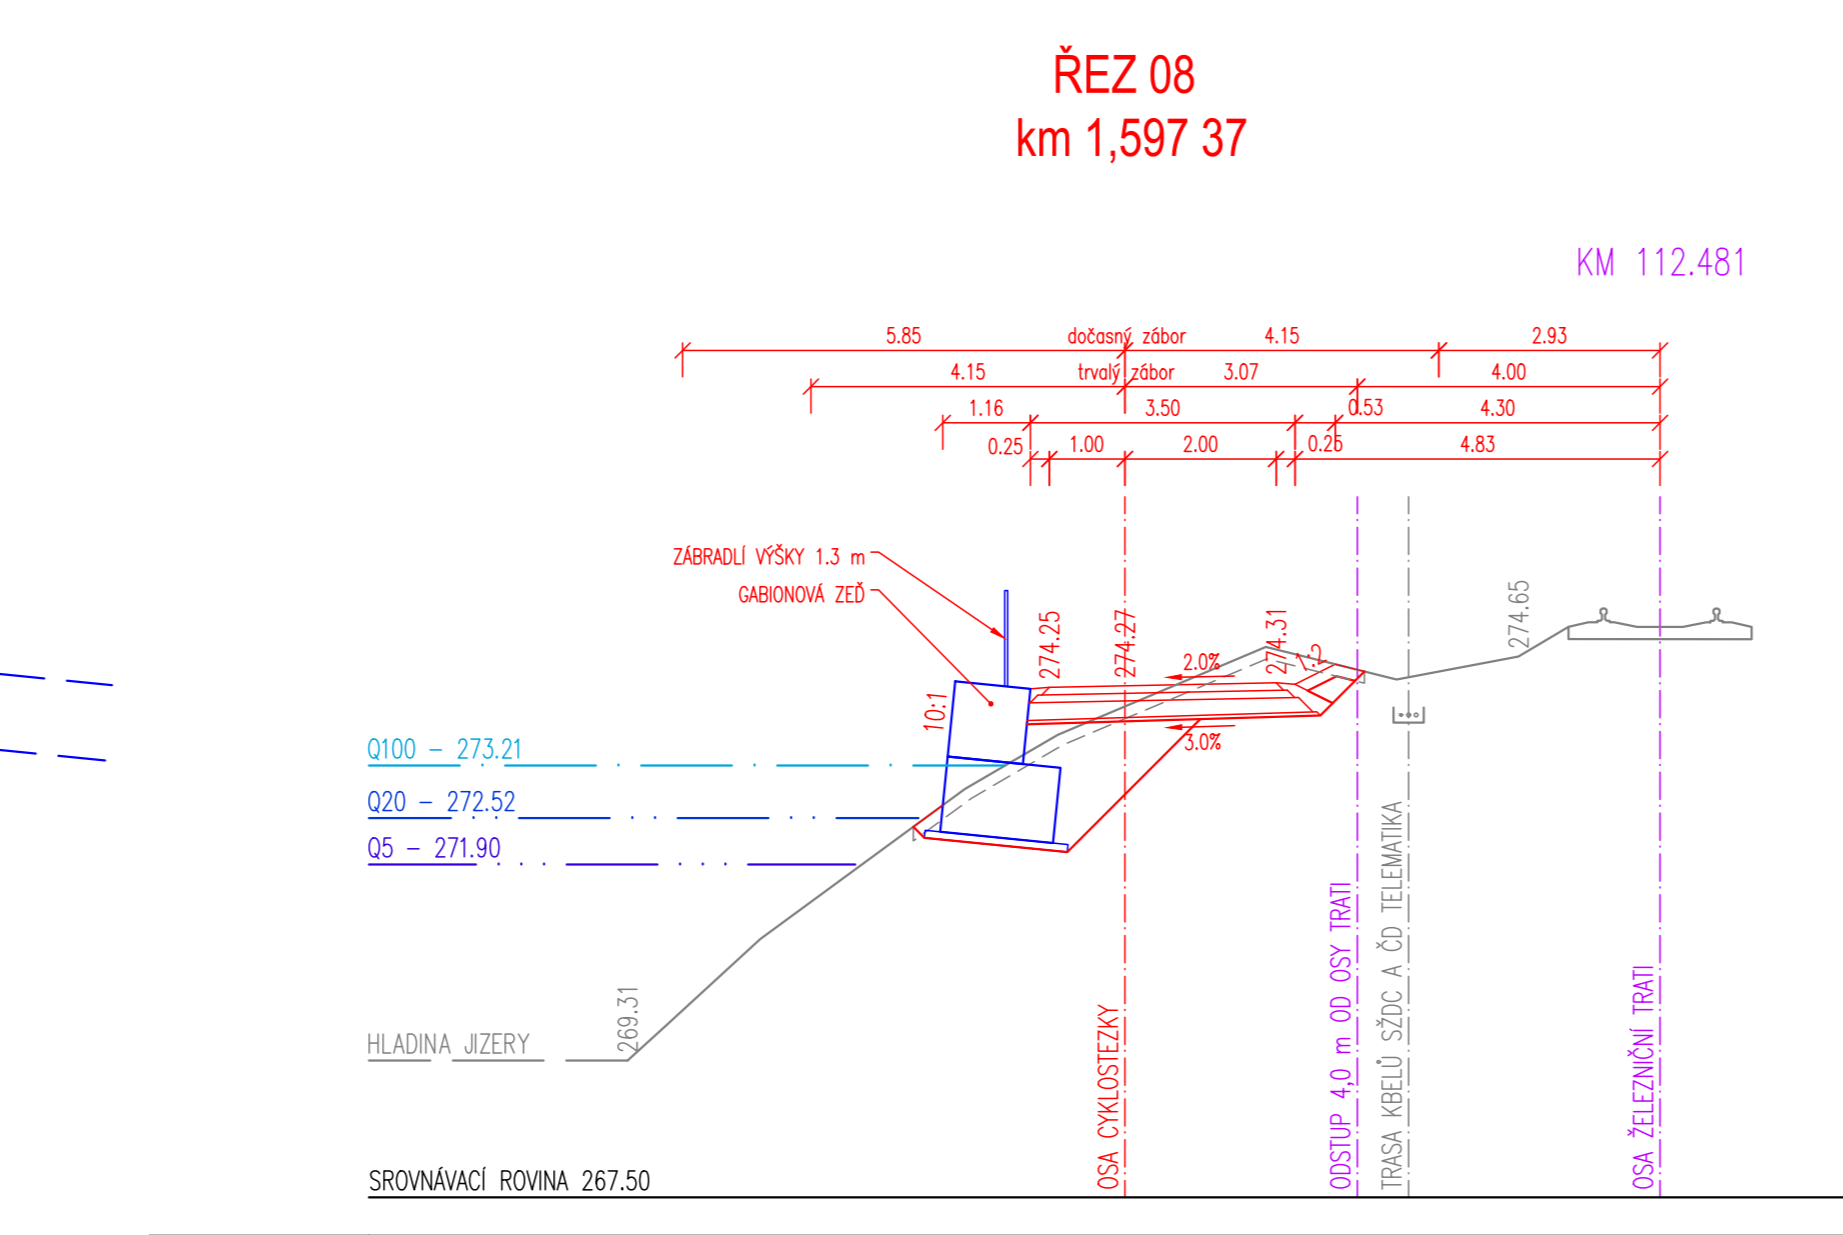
ŘEZ 08
km 1,597 37

KM 112.481

5.85 dočasný zábor 4.15 2.93
4.15 trvalý zábor 3.07 4.00
1.16 3.50 0.53 4.30
0.25 1.00 2.00 0.26 4.83

ZÁBRADLÍ VÝŠKY 1.3 m
GABIONOVÁ ZEĎ

274.25
274.27
274.31
274.65
2.0%
3.0%
10:1
1:2

Q100 – 273.21
Q20 – 272.52
Q5 – 271.90

HLADINA JIZERY
269.31

OSA CYKLOSTEZKY
ODSTUP 4,0 m OD OSY TRATI
TRASA KBELŮ SŽDC A ČD TELEMATIKA
OSA ŽELEZNIČNÍ TRATI

SROVNÁVACÍ ROVINA 267.50